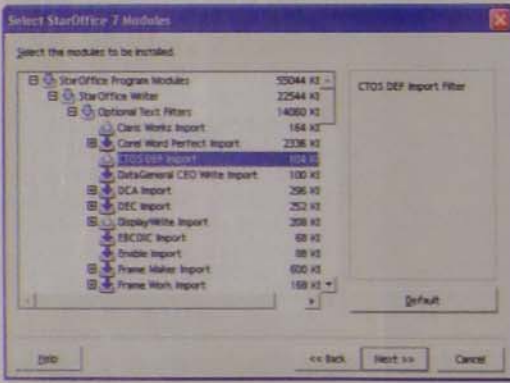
Select StarOffice 7 Modules

Select the modules to be installed

StarOffice Program Modules 55044 KB
StarOffice Writer 22544 KB
Optional Text Filters 14080 KB
Claris Works Import 164 KB
Corel Word Perfect Import 2336 KB
CTOS DEF Import 104 KB
DataGeneral CEO Write Import 100 KB
DCA Import 296 KB
DEC Import 252 KB
DisplayWrite Import 308 KB
EBCDIC Import 68 KB
Enable Import 88 KB
Frame Maker Import 600 KB
Frame Work Import 168 KB

CTOS DEF Import Filter

Default

Help

<< Back

Next >>

Cancel